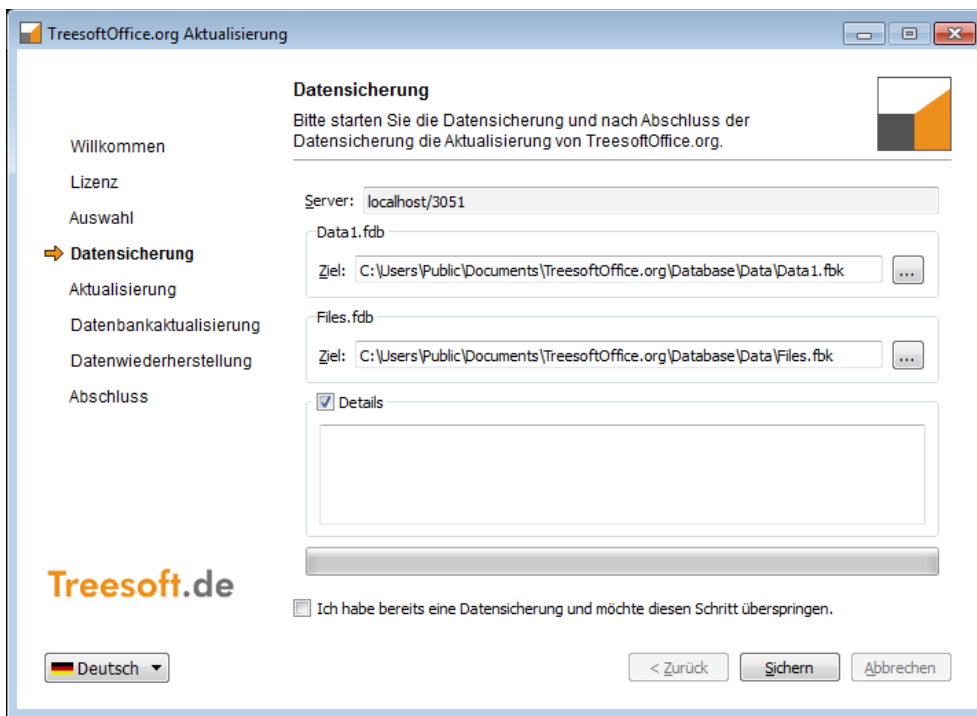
TreesoftOffice.org Aktualisierung

Datensicherung

Bitte starten Sie die Datensicherung und nach Abschluss der Datensicherung die Aktualisierung von TreesoftOffice.org.

Willkommen
Lizenz
Auswahl
Datensicherung
Aktualisierung
Datenbankaktualisierung
Datenwiederherstellung
Abschluss

Server: localhost/3051

Data1.fdb
Ziel: C:\Users\Public\Documents\TreesoftOffice.org\Database\Data\Data1.fbk ...

Files.fdb
Ziel: C:\Users\Public\Documents\TreesoftOffice.org\Database\Data\Files.fbk ...

Details

Treesoft.de

Ich habe bereits eine Datensicherung und möchte diesen Schritt überspringen.

Deutsch

< Zurück
Sichern
Abbrechen